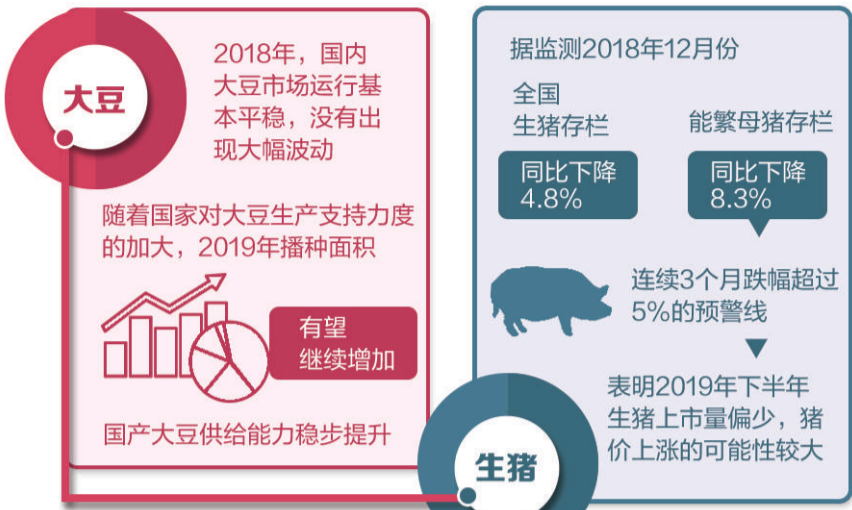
大豆

2018年，国内大豆市场运行基本平稳，没有出现大幅波动

随着国家对大豆生产支持力度的加大，2019年播种面积

有望继续增加

国产大豆供给能力稳步提升

据监测2018年12月份

全国生猪存栏

同比下降4.8%

能繁母猪存栏

同比下降8.3%

连续3个月跌幅超过5%的预警线

表明2019年下半年生猪上市量偏少，猪价上涨的可能性较大

生猪